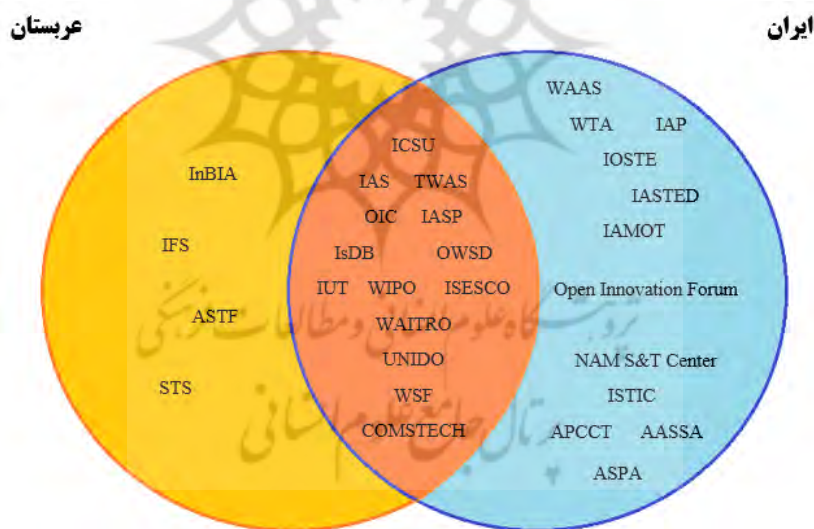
عربستان

ایران

InBIA

IFS

ASTF

STS

ICSU

IAS TWAS

OIC IASP

IsDB OWSD

IUT WIPO ISESCO

WAITRO

UNIDO

WSF

COMSTECH

WAAS

WTA IAP

IOSTE

IASTED

IAMOT

Open Innovation Forum

NAM S&T Center

ISTIC

APCCT AASSA

ASPA

پژوهشگاه علوم انسانی و مطالعات فرهنگی

پرتال جامع علوم انسانی